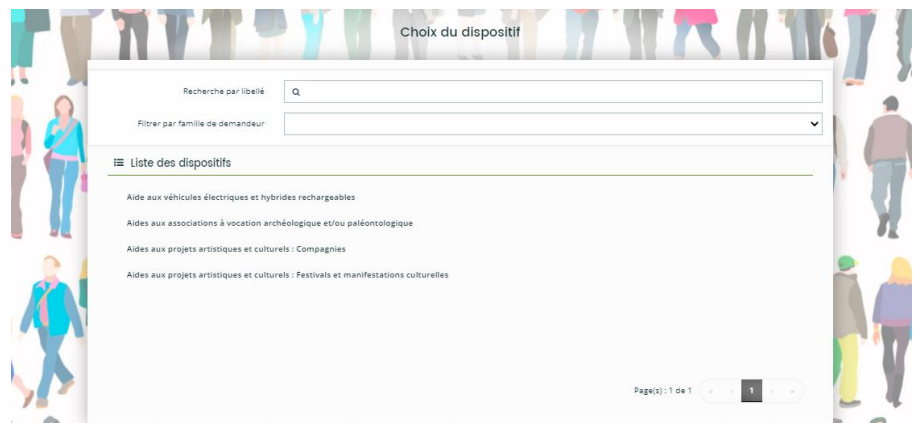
Choix du dispositif

Recherche par libellé

Filtrer par famille de demandeur

Liste des dispositifs

Aide aux véhicules électriques et hybrides rechargeables

Aides aux associations à vocation archéologique et/ou paléontologique

Aides aux projets artistiques et culturels : Compagnies

Aides aux projets artistiques et culturels : Festivals et manifestations culturelles

Page(s) : 1 de 1 « ‹ 1 › »